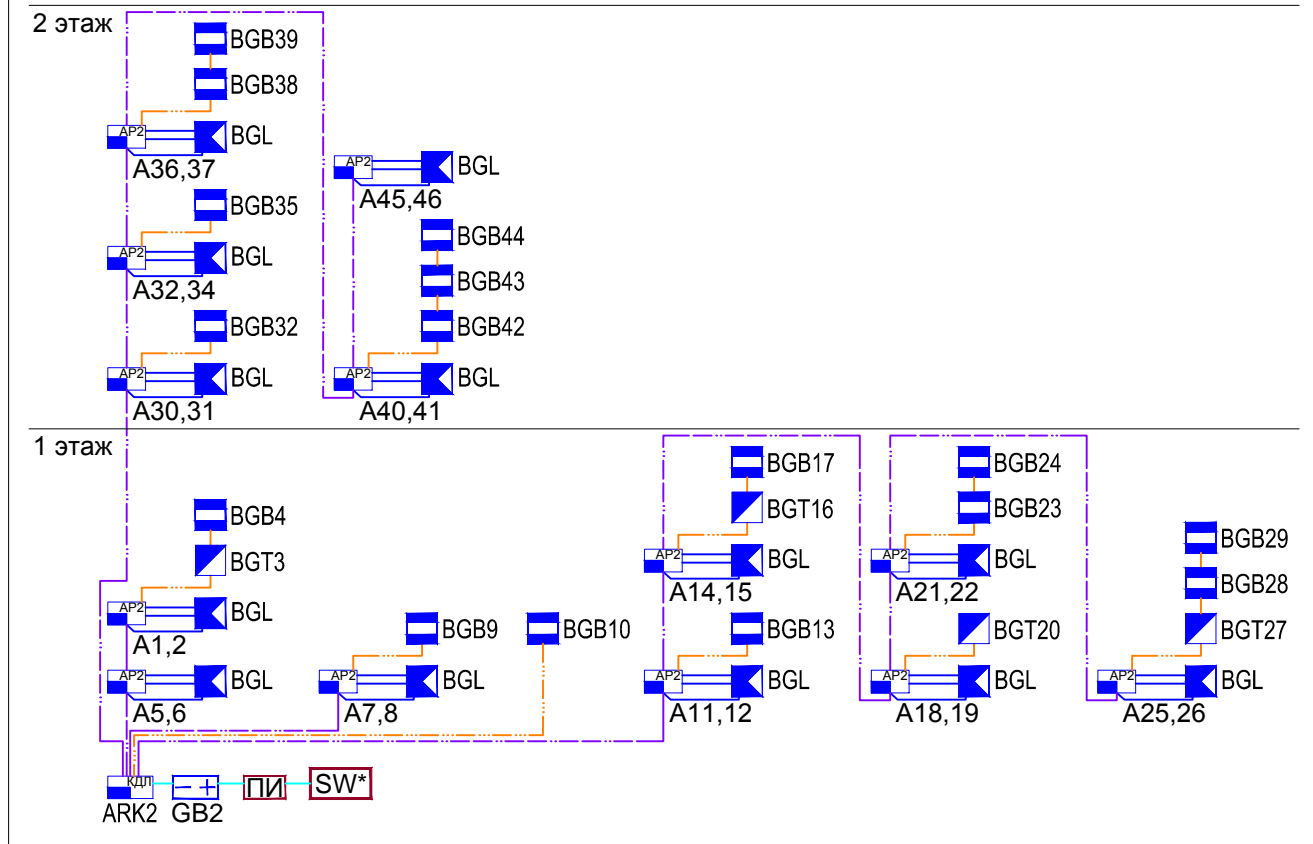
2 этаж

BGB39
BGB38
AP2 BGL
A36,37
AP2 BGL
A45,46
BGB35
AP2 BGL
A32,34
BGB44
BGB43
BGB32
BGB42
AP2 BGL
A30,31
AP2 BGL
A40,41

1 этаж

BGB17
BGB24
BGT16
BGB23
BGB4
BGB29
AP2 BGL
A14,15
AP2 BGL
A21,22
BGT3
BGB28
AP2 BGL
A1,2
BGB9
BGB10
BGB13
BGT20
BGT27
AP2 BGL
A5,6
AP2 BGL
A7,8
AP2 BGL
A11,12
AP2 BGL
A18,19
AP2 BGL
A25,26

КДЛ
ARK2
– +
GB2
ПИ
SW*